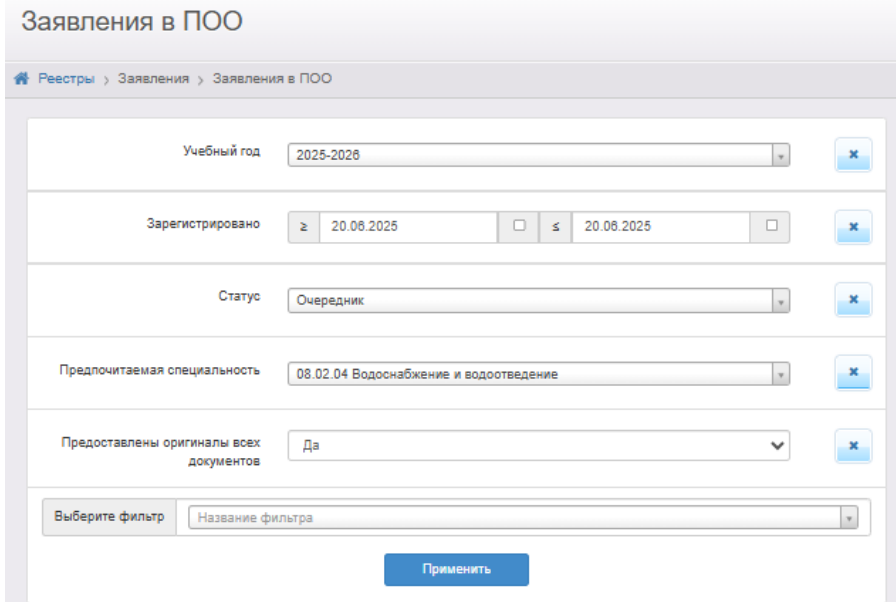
Заявления в ПОО

Реестры › Заявления › Заявления в ПОО

Учебный год 2025-2026

Зарегистировано ≥ 20.06.2025 ≤ 20.06.2025

Статус Очередник

Предпочитаемая специальность 08.02.04 Водоснабжение и водоотведение

Предоставлены оригиналы всех документов Да

Выберите фильтр Название фильтра

Применить